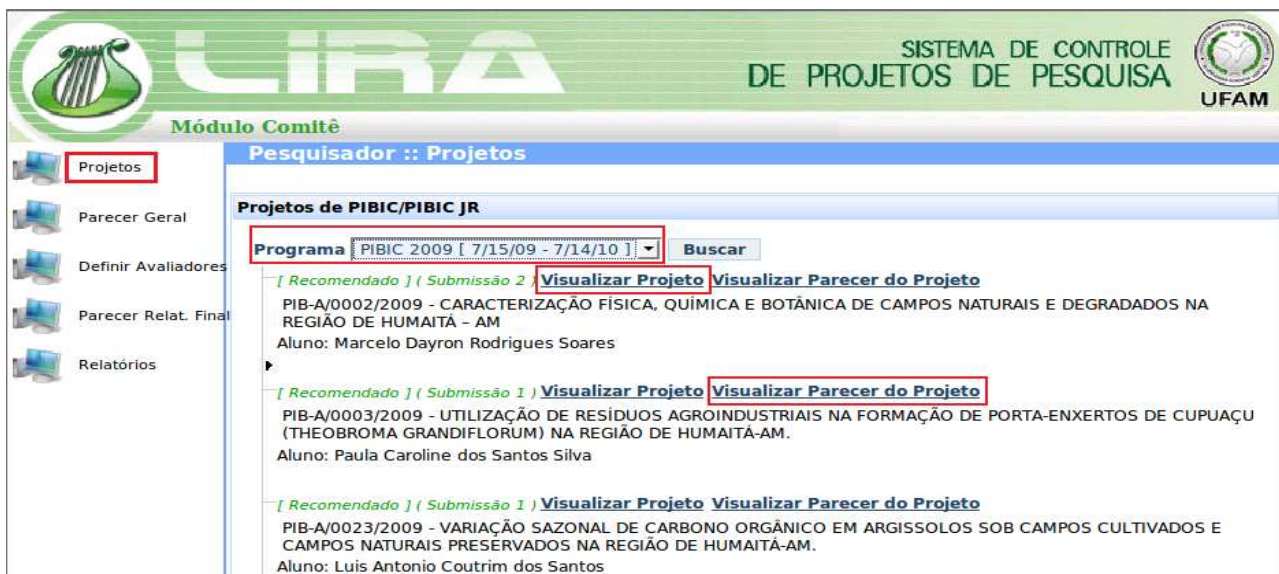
LIRA

SISTEMA DE CONTROLE DE PROJETOS DE PESQUISA

UFAM

Módulo Comitê

Projetos

Parecer Geral

Definir Avaliadores

Parecer Relat. Final

Relatórios

Pesquisador :: Projetos

Projetos de PIBIC/PIBIC JR

Programa PIBIC 2009 [ 7/15/09 - 7/14/10 ] Buscar

[ Recomendado ] ( Submissão 2 ) Visualizar Projeto Visualizar Parecer do Projeto

PIB-A/0002/2009 - CARACTERIZAÇÃO FÍSICA, QUÍMICA E BOTÂNICA DE CAMPOS NATURAIS E DEGRADADOS NA REGIÃO DE HUMAITÁ – AM

Aluno: Marcelo Dayron Rodrigues Soares

[ Recomendado ] ( Submissão 1 ) Visualizar Projeto Visualizar Parecer do Projeto

PIB-A/0003/2009 - UTILIZAÇÃO DE RESÍDUOS AGROINDUSTRIAIS NA FORMAÇÃO DE PORTA-ENXERTOS DE CUPUAÇU (THEOBROMA GRANDIFLORUM) NA REGIÃO DE HUMAITÁ-AM.

Aluno: Paula Caroline dos Santos Silva

[ Recomendado ] ( Submissão 1 ) Visualizar Projeto Visualizar Parecer do Projeto

PIB-A/0023/2009 - VARIAÇÃO SAZONAL DE CARBONO ORGÂNICO EM ARGISSOLOS SOB CAMPOS CULTIVADOS E CAMPOS NATURAIS PRESERVADOS NA REGIÃO DE HUMAITÁ-AM.

Aluno: Luis Antonio Coutrim dos Santos